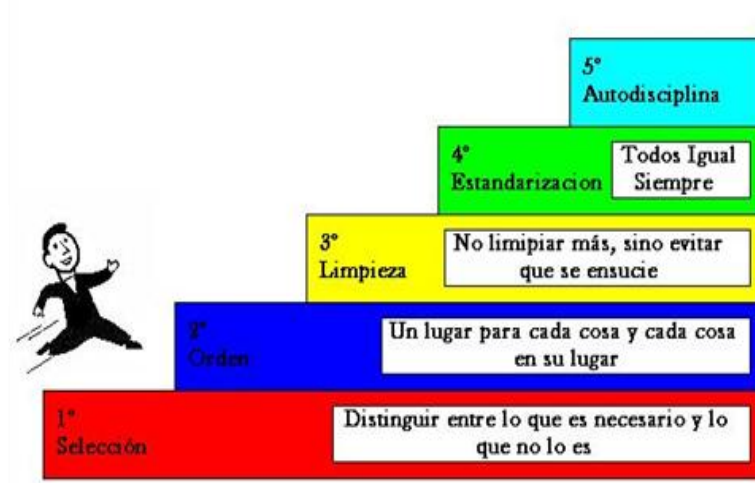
5°
Autodisciplina

4°
Estandarizacion

Todos Igual
Siempre

3°
Limpieza

No limipiar más, sino evitar que se ensucie

2°
Orden

Un lugar para cada cosa y cada cosa en su lugar

1°
Selección

Distinguir entre lo que es necesario y lo que no lo es